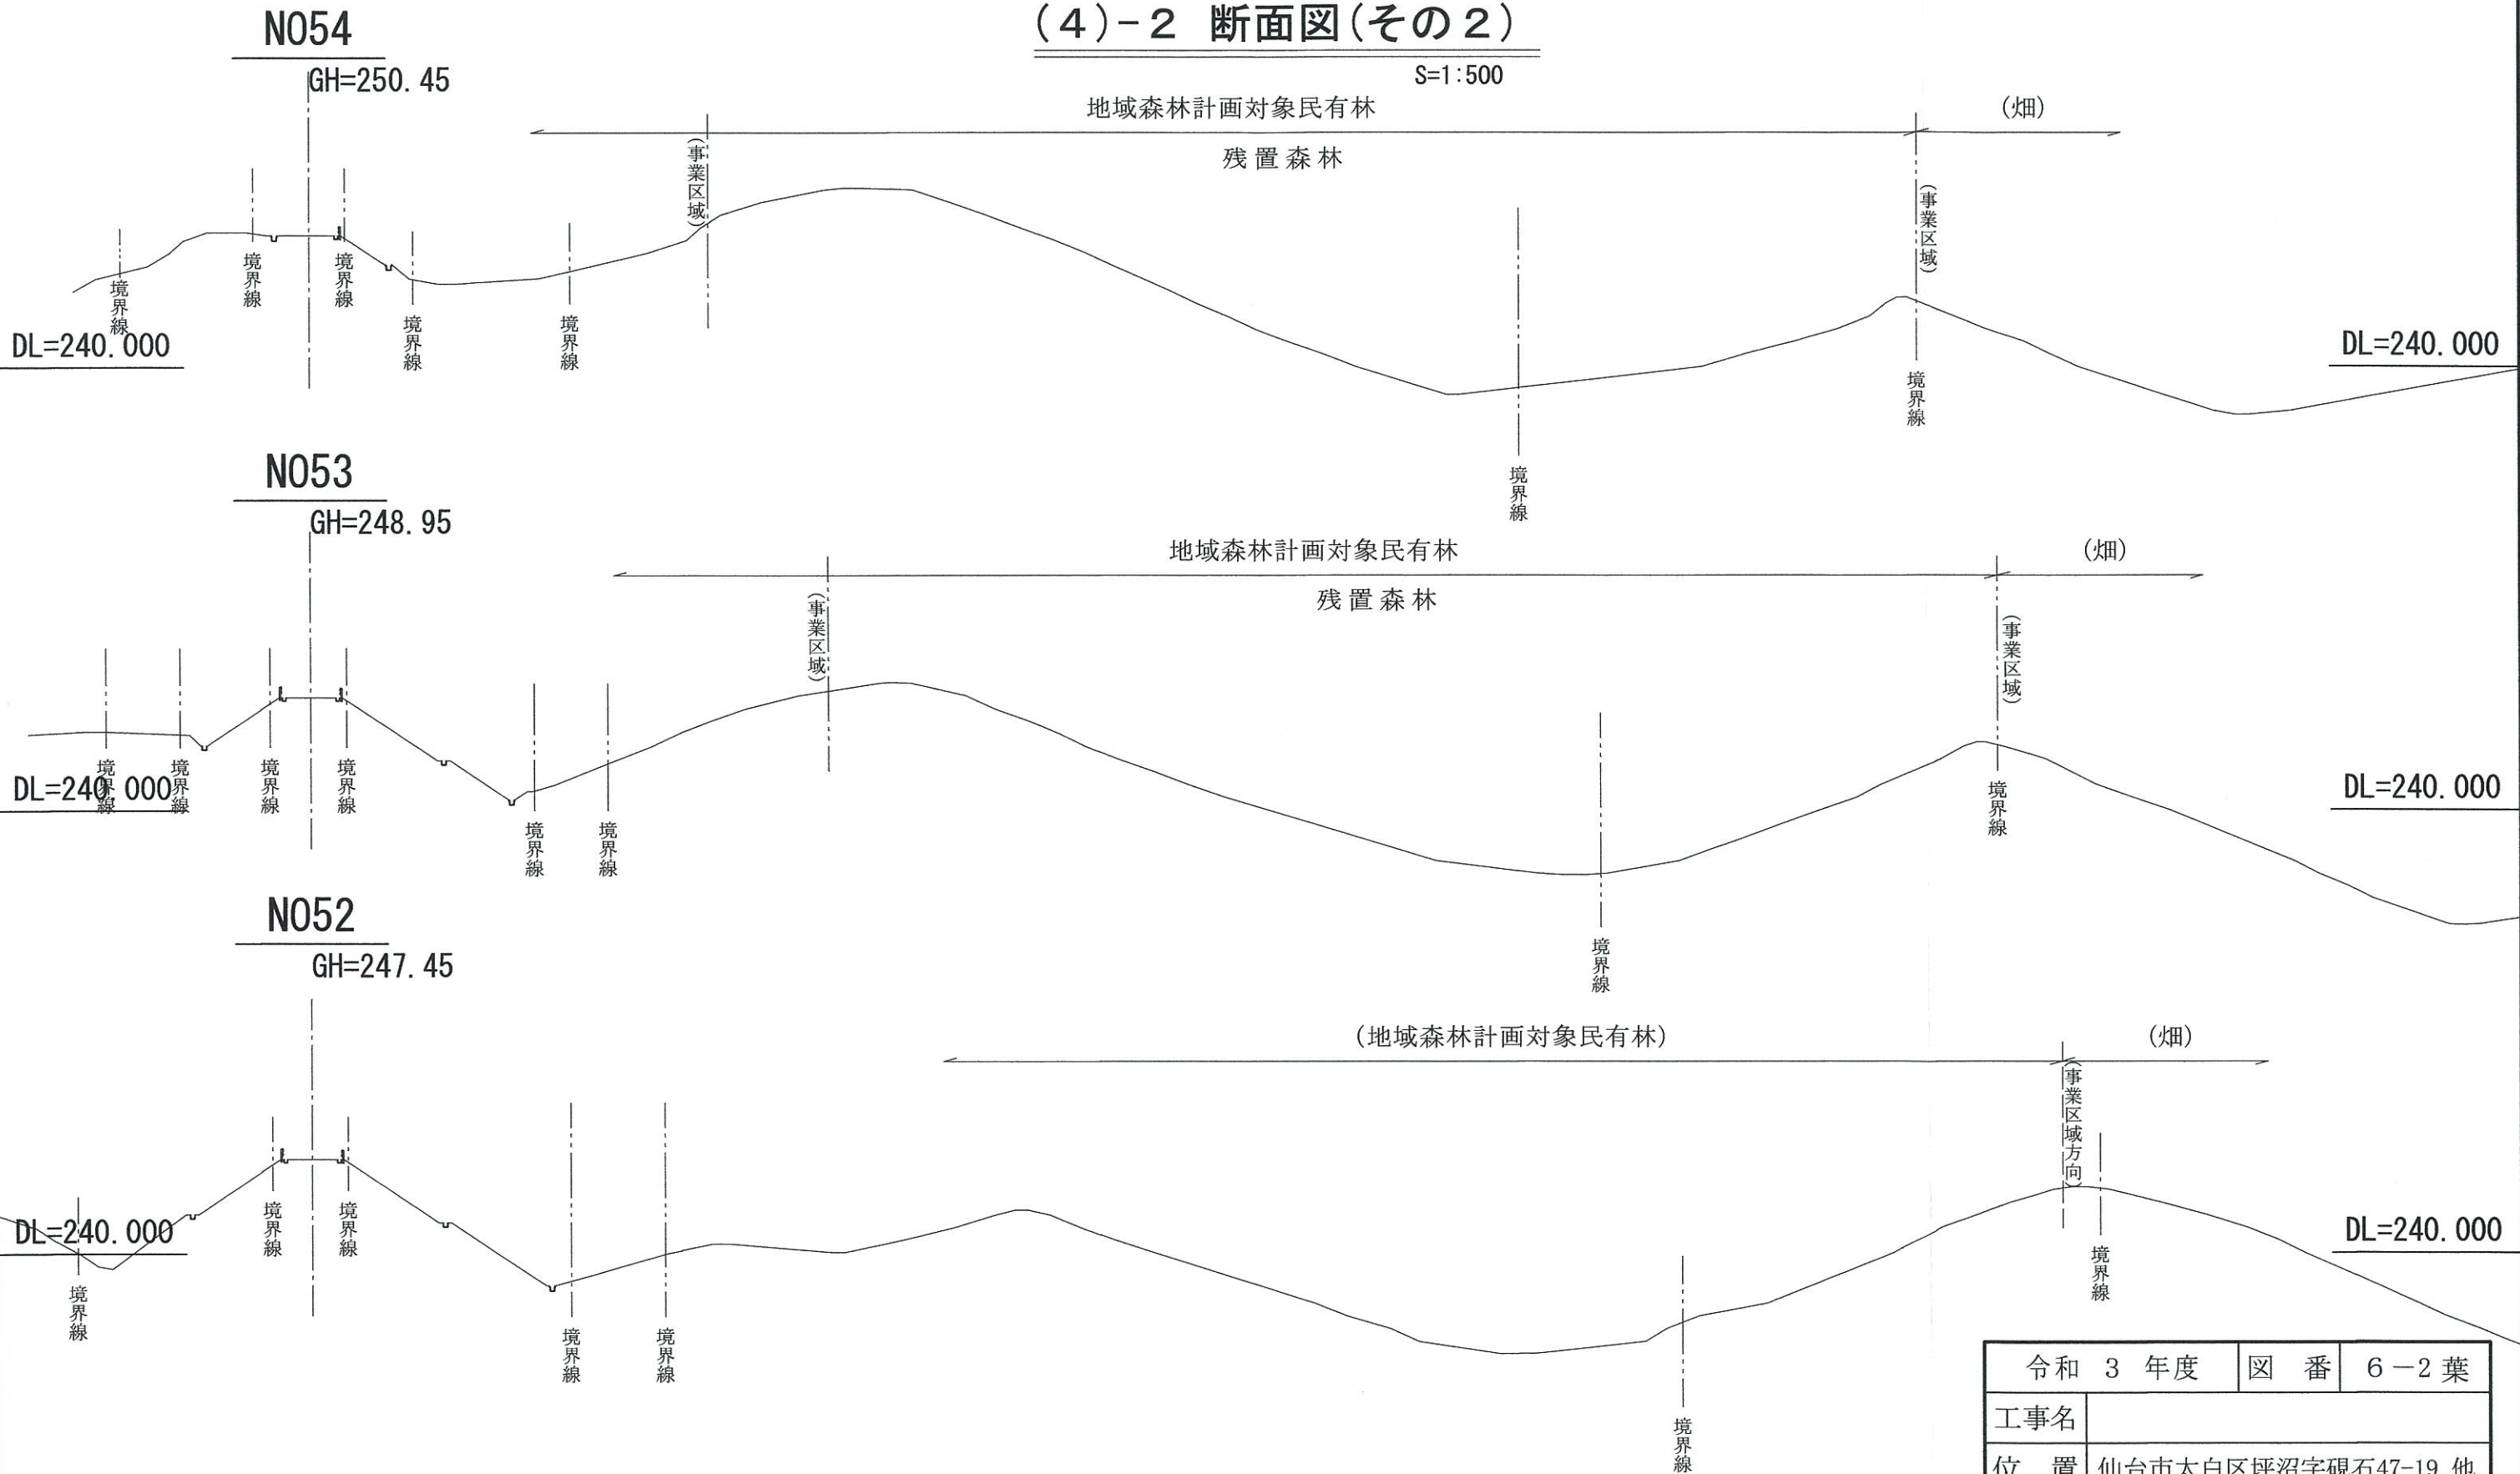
(4)-2 断面図(その2)

S=1:500

NO54

GH=250.45

地域森林計画対象民有林

(畑)

(事業区域)

残置森林

(事業区域)

境界線

境界線

境界線

境界線

境界線

DL=240.000

DL=240.000

境界線

境界線

NO53

GH=248.95

地域森林計画対象民有林

(畑)

(事業区域)

残置森林

(事業区域)

DL=240.000

境界線

境界線

境界線

境界線

境界線

境界線

境界線

DL=240.000

境界線

NO52

GH=247.45

(地域森林計画対象民有林)

(畑)

(事業区域方向)

DL=240.000

境界線

境界線

DL=240.000

境界線

境界線

境界線

境界線

境界線

| 令和 3 年度 | 図 番 | 6－2 葉 |
|---|---|---|
| 工事名 | | |
| 位 置 | 仙台市太白区坪沼字硯石47-19 他 | |